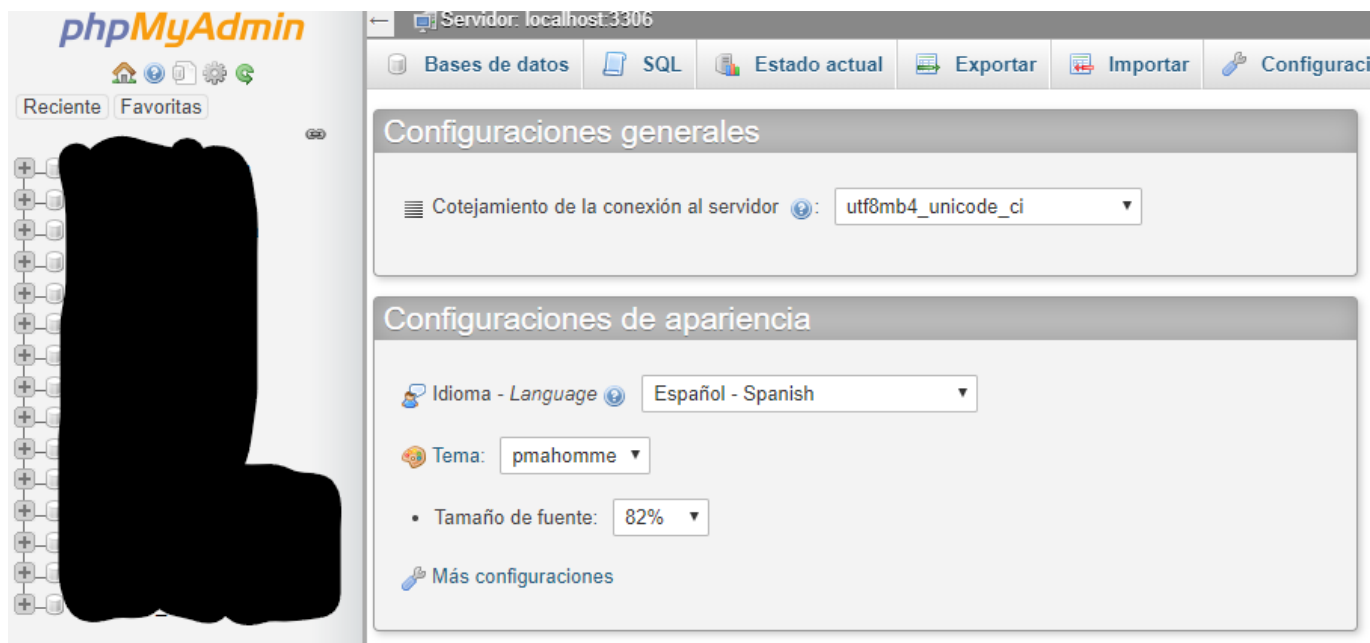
phpMyAdmin

Reciente Favoritas

Servidor: localhost:3306

Bases de datos | SQL | Estado actual | Exportar | Importar | Configuraci

Configuraciones generales

Cotejamiento de la conexión al servidor: utf8mb4_unicode_ci

Configuraciones de apariencia

Idioma - *Language* Español - Spanish

Tema: pmahomme

• Tamaño de fuente: 82%

Más configuraciones